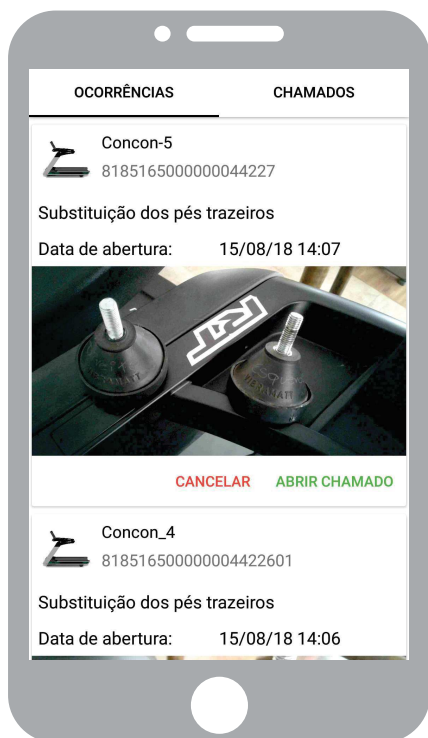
OCORRÊNCIAS

CHAMADOS

Concon-5
8185165000000044227

Substituição dos pés trazeiros

Data de abertura: 15/08/18 14:07

CANCELAR ABRIR CHAMADO

Concon_4
818516500000004422601

Substituição dos pés trazeiros

Data de abertura: 15/08/18 14:06